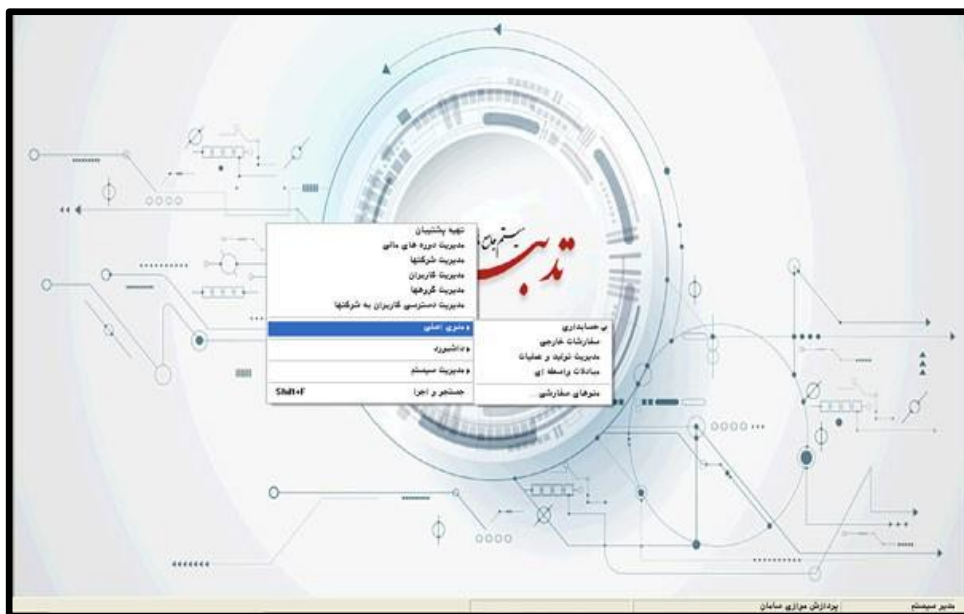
تهیه پشتیبان
مدیریت دوره های مالی
مدیریت شرکتها
مدیریت کاربران
مدیریت گروهها
مدیریت دسترسی کاربران به شرکتها

منوی اصلی
داشبورد
مدیریت سیستم
جستجو و اجرا Shift+F

تدبیر
سیستم جامع

بی حسابداری
سفارشات خارجی
مدیریت تولید و عملیات
مبادلات واسطه ای
منوهای سفارشی

مدیر سیستم
پردازش موازی سامان